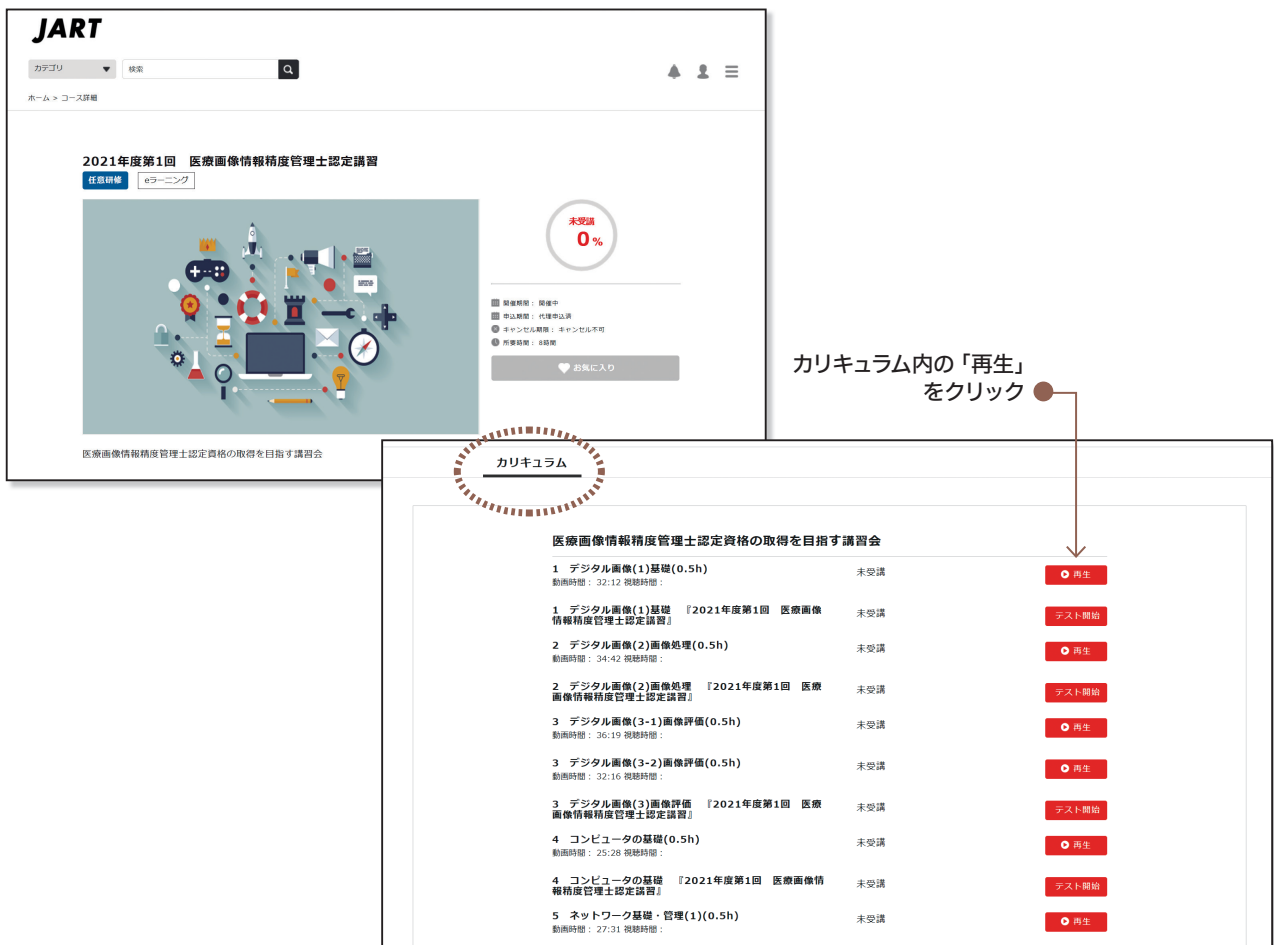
JART

カテゴリ
検索

ホーム > コース詳細

2021年度第1回　医療画像情報精度管理士認定講習

任意研修
eラーニング

未受講
0%

開催期間： 開催中
申込期間： 代理申込済
キャンセル期限： キャンセル不可
所要時間： 8時間

お気に入り

医療画像情報精度管理士認定資格の取得を目指す講習会

カリキュラム内の「再生」をクリック

カリキュラム

医療画像情報精度管理士認定資格の取得を目指す講習会

| | | |
|---|---|---|
| 1　デジタル画像(1)基礎(0.5h) 動画時間： 32:12 視聴時間： | 未受講 | 再生 |
| 1　デジタル画像(1)基礎　『2021年度第1回　医療画像情報精度管理士認定講習』 | 未受講 | テスト開始 |
| 2　デジタル画像(2)画像処理(0.5h) 動画時間： 34:42 視聴時間： | 未受講 | 再生 |
| 2　デジタル画像(2)画像処理　『2021年度第1回　医療画像情報精度管理士認定講習』 | 未受講 | テスト開始 |
| 3　デジタル画像(3-1)画像評価(0.5h) 動画時間： 36:19 視聴時間： | 未受講 | 再生 |
| 3　デジタル画像(3-2)画像評価(0.5h) 動画時間： 32:16 視聴時間： | 未受講 | 再生 |
| 3　デジタル画像(3)画像評価　『2021年度第1回　医療画像情報精度管理士認定講習』 | 未受講 | テスト開始 |
| 4　コンピュータの基礎(0.5h) 動画時間： 25:28 視聴時間： | 未受講 | 再生 |
| 4　コンピュータの基礎　『2021年度第1回　医療画像情報精度管理士認定講習』 | 未受講 | テスト開始 |
| 5　ネットワーク基礎・管理(1)(0.5h) 動画時間： 27:31 視聴時間： | 未受講 | 再生 |